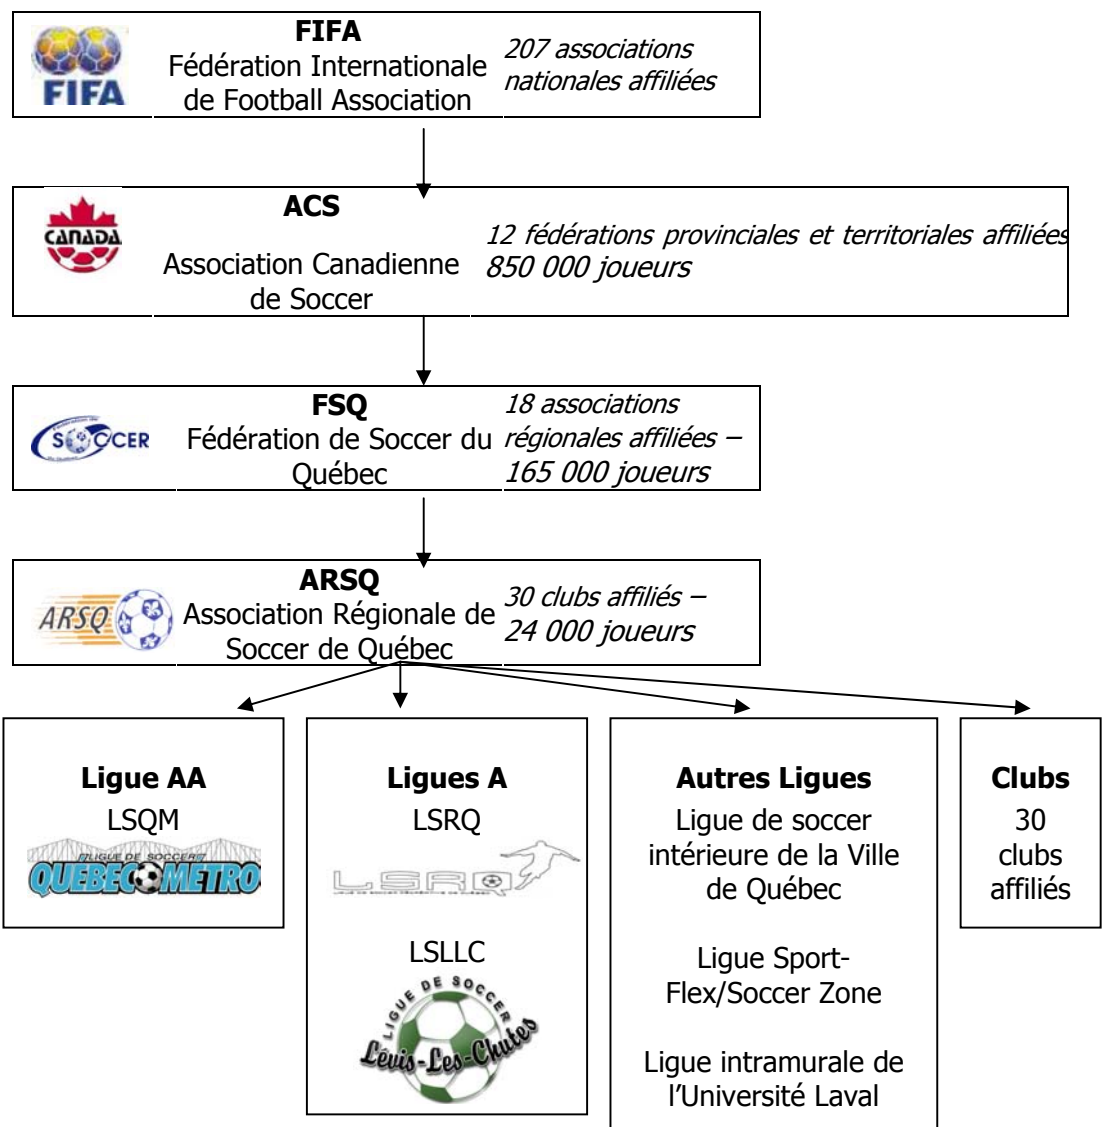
FIFA
FIFA
Fédération Internationale de Football Association
207 associations nationales affiliées

CANADA
ACS
Association Canadienne de Soccer
12 fédérations provinciales et territoriales affiliées
850 000 joueurs

SOCCER
FSQ
Fédération de Soccer du Québec
18 associations régionales affiliées – 165 000 joueurs

ARSQ
ARSQ
Association Régionale de Soccer de Québec
30 clubs affiliés – 24 000 joueurs

Ligue AA
LSQM
LIGUE DE SOCCER QUEBEC METRO

Ligues A
LSRQ
LSRQ

LSLLC
LIGUE DE SOCCER Lévis-Les-Chutes

Autres Ligues
Ligue de soccer intérieure de la Ville de Québec

Ligue Sport-Flex/Soccer Zone

Ligue intramurale de l'Université Laval

Clubs
30 clubs affiliés